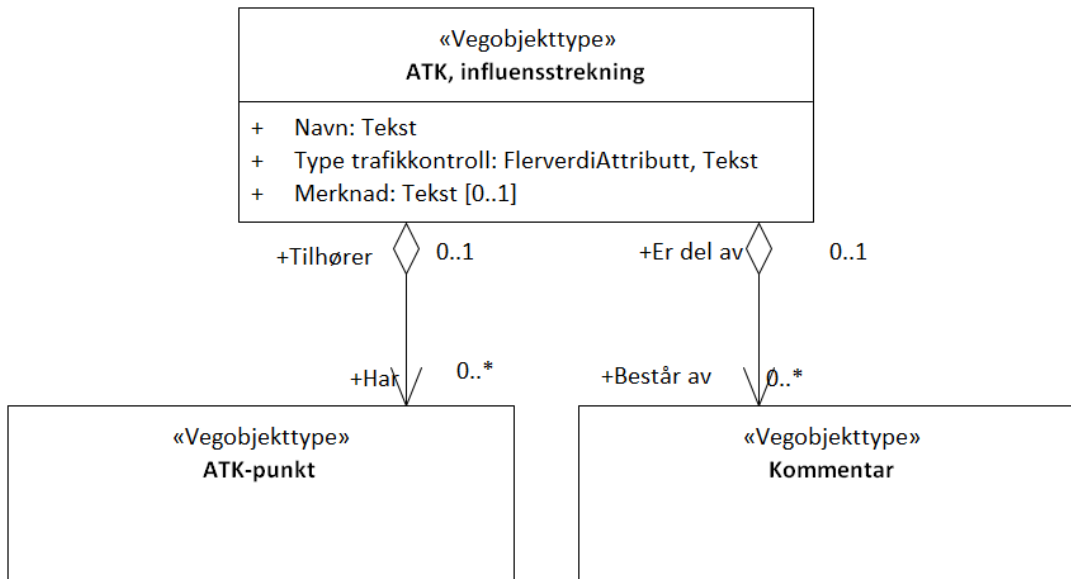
«Vegobjekttype»
**ATK, influensstrekning**

+ Navn: Tekst
+ Type trafikkontroll: FlerverdiAttributt, Tekst
+ Merknad: Tekst [0..1]

+Tilhører 0..1

+Er del av 0..1

+Har 0..*

+Består av 0..*

«Vegobjekttype»
**ATK-punkt**

«Vegobjekttype»
**Kommentar**